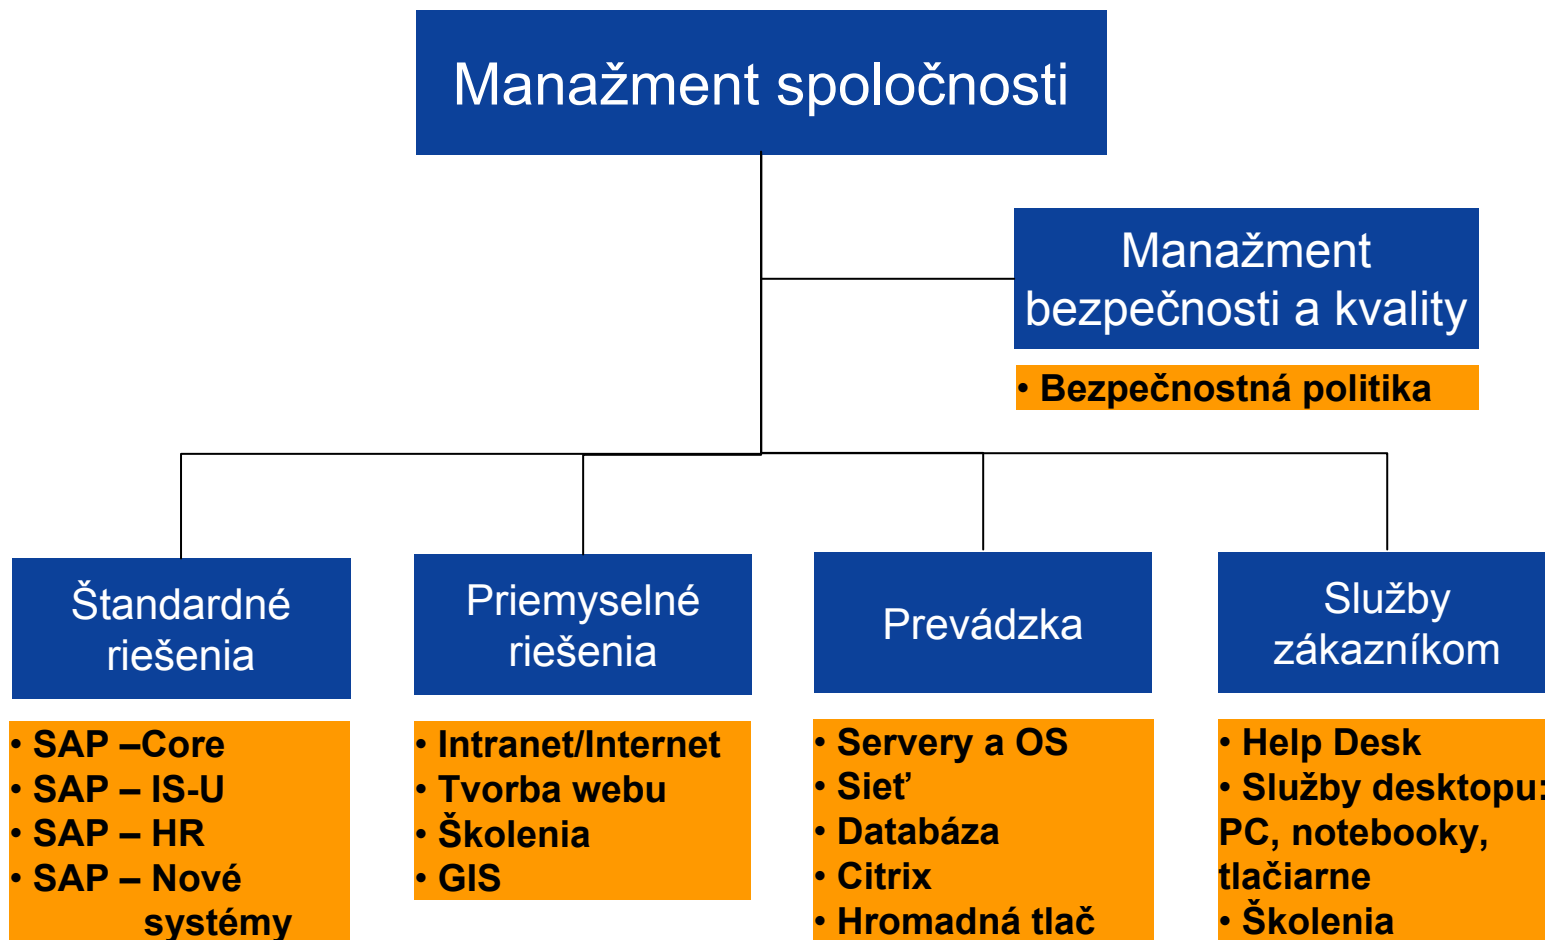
Manažment spoločnosti

Manažment bezpečnosti a kvality

• Bezpečnostná politika

Štandardné riešenia

• SAP –Core
• SAP – IS-U
• SAP – HR
• SAP – Nové systémy

Priemyselné riešenia

• Intranet/Internet
• Tvorba webu
• Školenia
• GIS

Prevádzka

• Servery a OS
• Sieť
• Databáza
• Citrix
• Hromadná tlač

Služby zákazníkom

• Help Desk
• Služby desktopu: PC, notebooky, tlačiarne
• Školenia